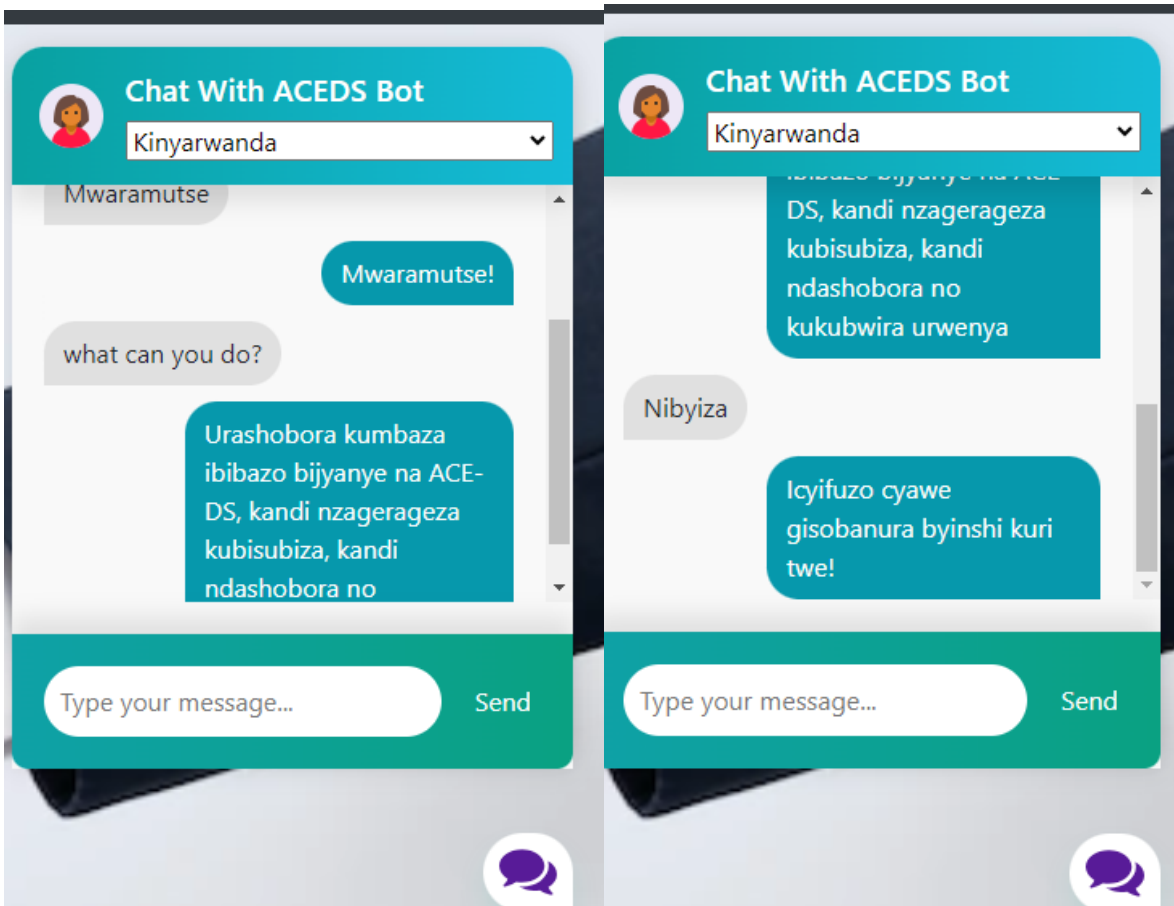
Chat With ACEDS Bot

Kinyarwanda

Mwaramutse

Mwaramutse!

what can you do?

Urashobora kumbaza ibibazo bijyanye na ACE-DS, kandi nzagerageza kubisubiza, kandi ndashobora no

Type your message...

Send

Chat With ACEDS Bot

Kinyarwanda

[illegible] DS, kandi nzagerageza kubisubiza, kandi ndashobora no kukubwira urwenya

Nibyiza

Icyifuzo cyawe gisobanura byinshi kuri twe!

Type your message...

Send